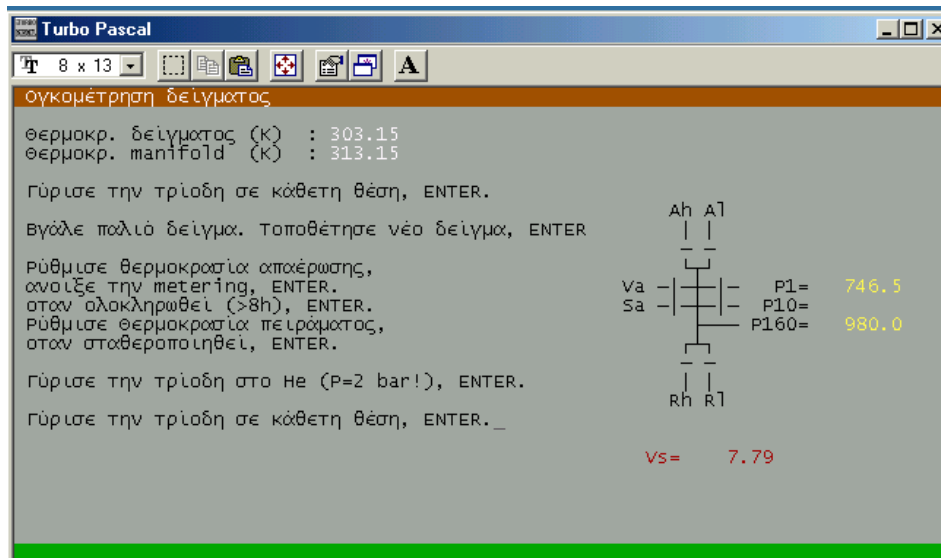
Turbo Pascal

8 x 13

A

Ογκομέτρηση δείγματος

Θερμοκρ. δείγματος (K) : 303.15
Θερμοκρ. manifold (K) : 313.15

Γύρισε την τρίοδη σε κάθετη θέση, ENTER.

Βγάλε παλιό δείγμα. Τοποθέτησε νέο δείγμα, ENTER

Ρύθμισε θερμοκρασία απαέρωσης,
ανοιξε την metering, ENTER.
οταν ολοκληρωθεί (>8h), ENTER.
Ρύθμισε θερμοκρασία πειράματος,
οταν σταθεροποιηθεί, ENTER.

Γύρισε την τρίοδη στο He (P=2 bar!), ENTER.

Γύρισε την τρίοδη σε κάθετη θέση, ENTER._

Ah Al

Va
Sa

P1= 746.5
P10=
P160= 980.0

Rh Rl

Vs= 7.79